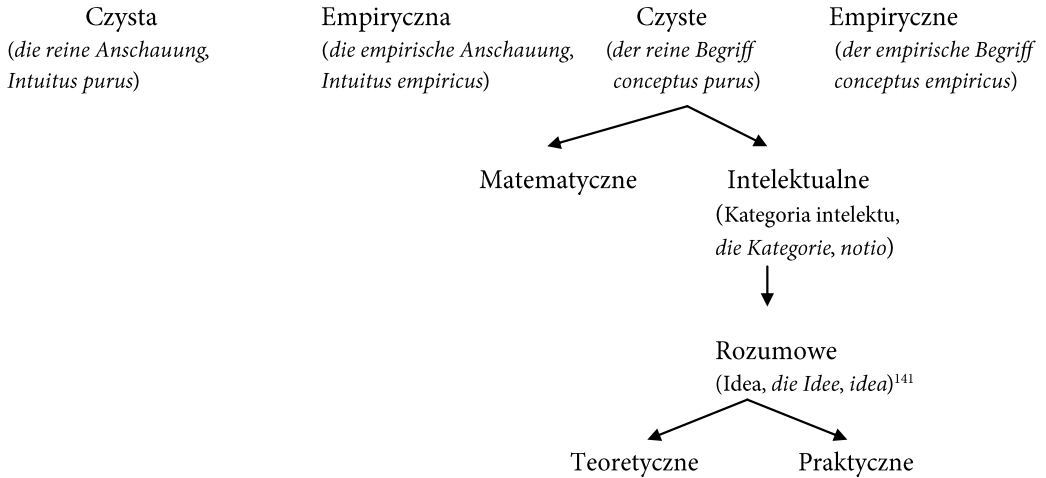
Czysta
(die reine Anschauung, Intuitus purus)

Empiryczna
(die empirische Anschauung, Intuitus empiricus)

Czyste
(der reine Begriff conceptus purus)

Empiryczne
(der empirische Begriff conceptus empiricus)

Matematyczne

Intelektualne
(Kategoria intelektu, die Kategorie, notio)

Rozumowe
(Idea, die Idee, idea)$^{141}$

Teoretyczne

Praktyczne